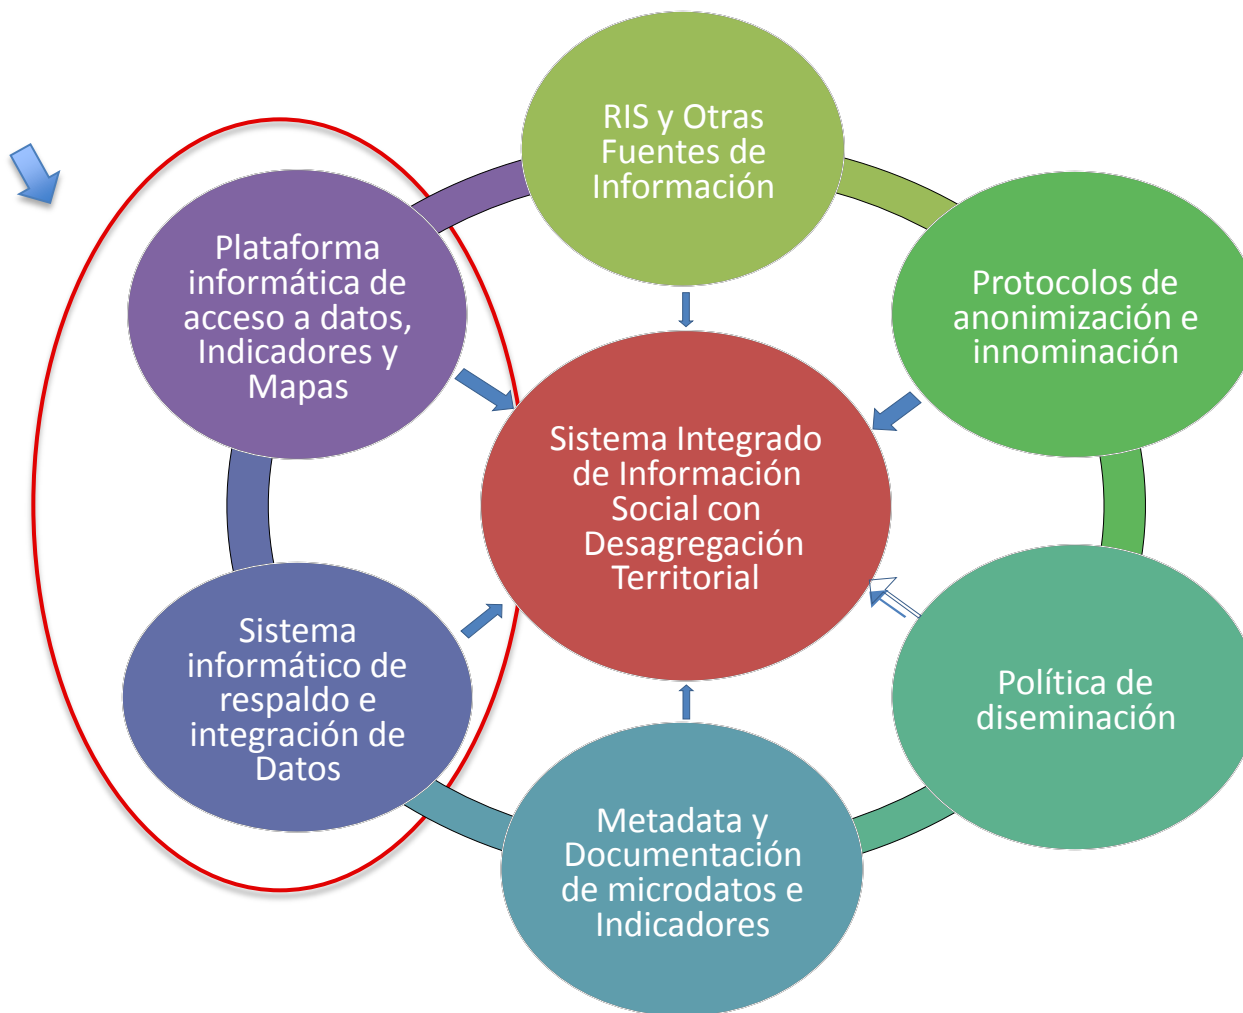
RIS y Otras Fuentes de Información

Plataforma informática de acceso a datos, Indicadores y Mapas

Protocolos de anonimización e innominación

Sistema Integrado de Información Social con Desagregación Territorial

Sistema informático de respaldo e integración de Datos

Política de diseminación

Metadata y Documentación de microdatos e Indicadores